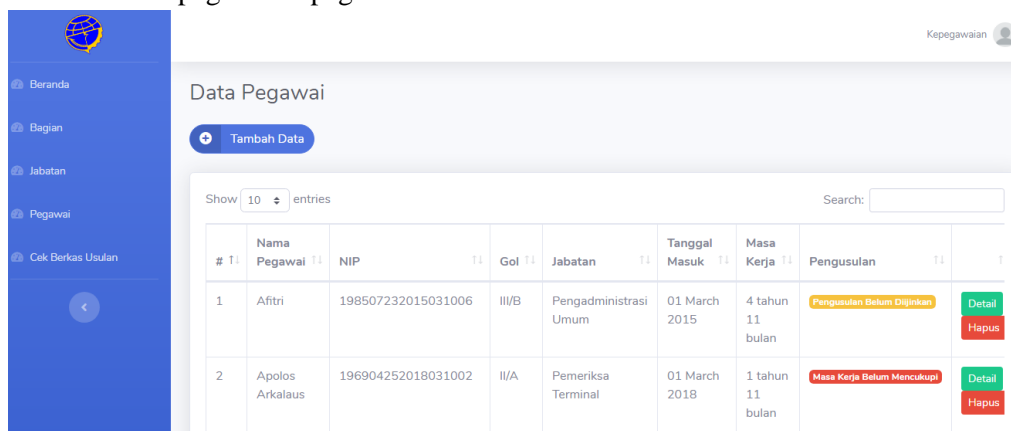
pag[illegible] pag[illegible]

Kepegawaian

Beranda
Bagian
Jabatan
Pegawai
Cek Berkas Usulan

Data Pegawai

Tambah Data

Show 10 entries

Search:

| # | Nama Pegawai | NIP | Gol | Jabatan | Tanggal Masuk | Masa Kerja | Pengusulan | |
|---|---|---|---|---|---|---|---|---|
| 1 | Afitri | 198507232015031006 | III/B | Pengadministrasi Umum | 01 March 2015 | 4 tahun 11 bulan | Pengusulan Belum Diijinkan | Detail Hapus |
| 2 | Apolos Arkalaus | 196904252018031002 | II/A | Pemeriksa Terminal | 01 March 2018 | 1 tahun 11 bulan | Masa Kerja Belum Mencukupi | Detail Hapus |